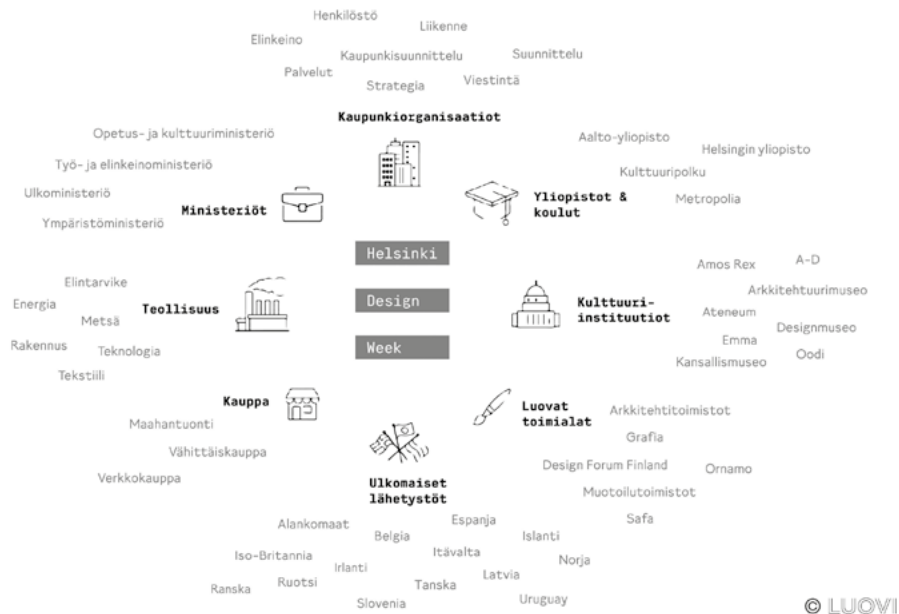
Henkilöstö
Liikenne
Elinkeino
Kaupunkisuunnittelu
Suunnittelu
Palvelut
Strategia
Viestintä
Kaupunkiorganisaatiot

Opetus- ja kulttuuriministeriö
Työ- ja elinkeinoministeriö
Ulkoministeriö
Ympäristöministeriö
Ministeriöt

Aalto-yliopisto
Helsingin yliopisto
Kulttuuripolku
Metropolia
Yliopistot & koulut

Helsinki
Design
Week

Elintarvike
Energia
Metsä
Rakennus
Teknologia
Tekstiili
Teollisuus

Amos Rex
A-D
Arkkitehtuurimuseo
Ateneum
Designmuseo
Emma
Oodi
Kansallismuseo
Kulttuuri-instituutiot

Kauppa
Maahantuonti
Vähittäiskauppa
Verkkokauppa

Luovat toimialat
Arkkitehtitoimistot
Grafia
Design Forum Finland
Ornamo
Muotoilutoimistot
Safa

Ulkomaiset lähetystöt
Alankomaat
Belgia
Espanja
Islanti
Iso-Britannia
Irlanti
Itävalta
Norja
Latvia
Ranska
Ruotsi
Tanska
Slovenia
Uruguay

© LUOVI